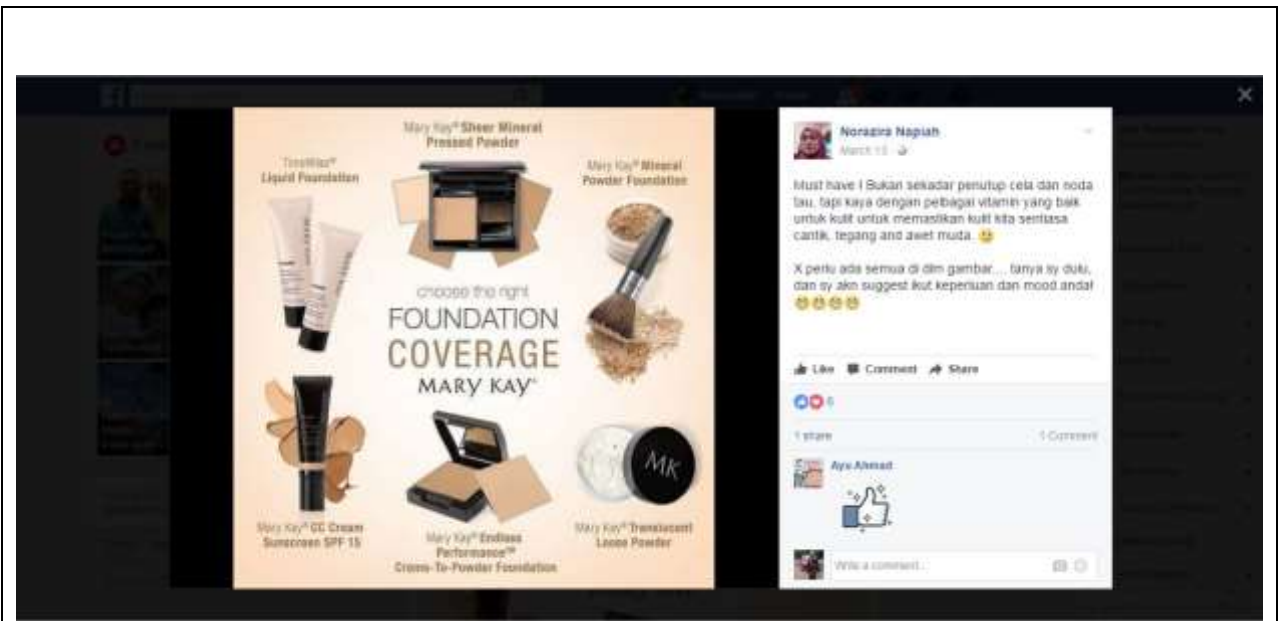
Mary Kay® Sheer Mineral Pressed Powder

TimeWise® Liquid Foundation

Mary Kay® Mineral Powder Foundation

choose the right
FOUNDATION
COVERAGE
MARY KAY®

Mary Kay® CC Cream Sunscreen SPF 15

Mary Kay® Endless Performance™ Creme-To-Powder Foundation

Mary Kay® Translucent Loose Powder

MK

Norazira Napiah
March 15

Must have ! Bukan sekadar penutup cela dan noda tau, tapi kaya dengan pelbagai vitamin yang baik untuk kulit untuk memastikan kulit kita sentiasa cantik, tegang and awet muda. 🙂

X perlu ada semua di dlm gambar.... tanya sy dulu, dan sy akn suggest ikut keperluan dan mood anda! 😊😊😊😊

Like Comment Share

6

1 share 1 Comment

Ayu Ahmad

Write a comment...

×